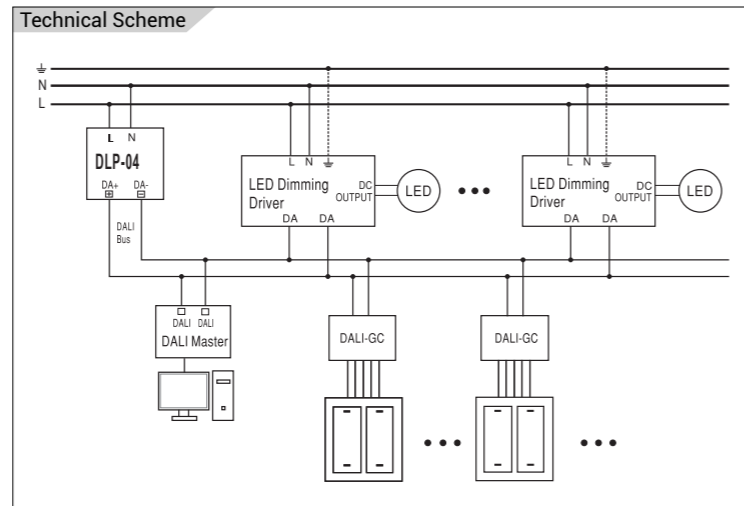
Technical Scheme

⏚
N
L

L N
DLP-04
DA+ DA-
⊞ ⊟
DALI Bus

L N ⏚
LED Dimming Driver
DC OUTPUT
DA DA
LED

• • •

L N ⏚
LED Dimming Driver
DC OUTPUT
DA DA
LED

DALI DALI
DALI Master

DALI-GC

DALI-GC

• • •

• • •